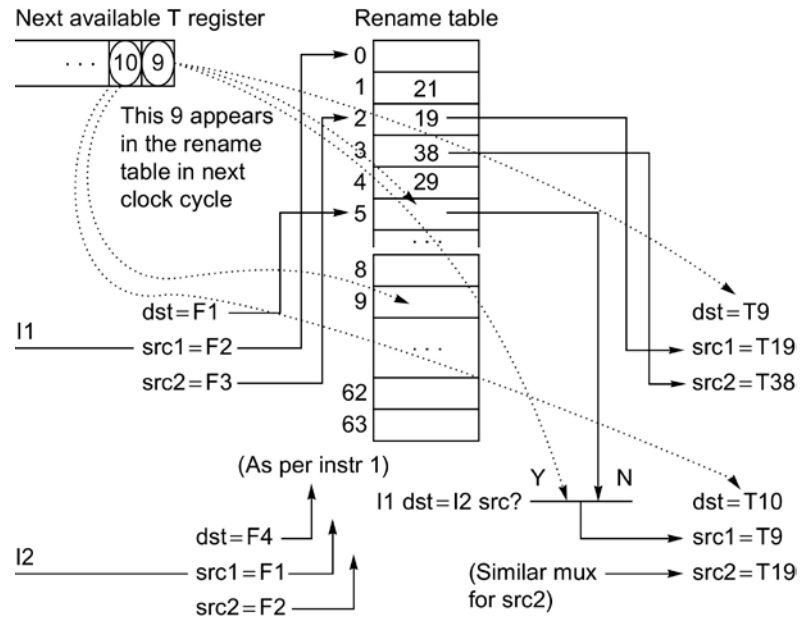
Next available T register

. . . 10 9

This 9 appears in the rename table in next clock cycle

Rename table

| | |
|---|---|
| 0 | |
| 1 | 21 |
| 2 | 19 |
| 3 | 38 |
| 4 | 29 |
| 5 | |
| | . . . |
| 8 | |
| 9 | |
| | . . . |
| 62 | |
| 63 | |

I1

dst = F1

src1 = F2

src2 = F3

dst = T9

src1 = T19

src2 = T38

(As per instr 1)

I2

dst = F4

src1 = F1

src2 = F2

Y N

I1 dst = I2 src?

dst = T10

src1 = T9

(Similar mux for src2)

src2 = T19